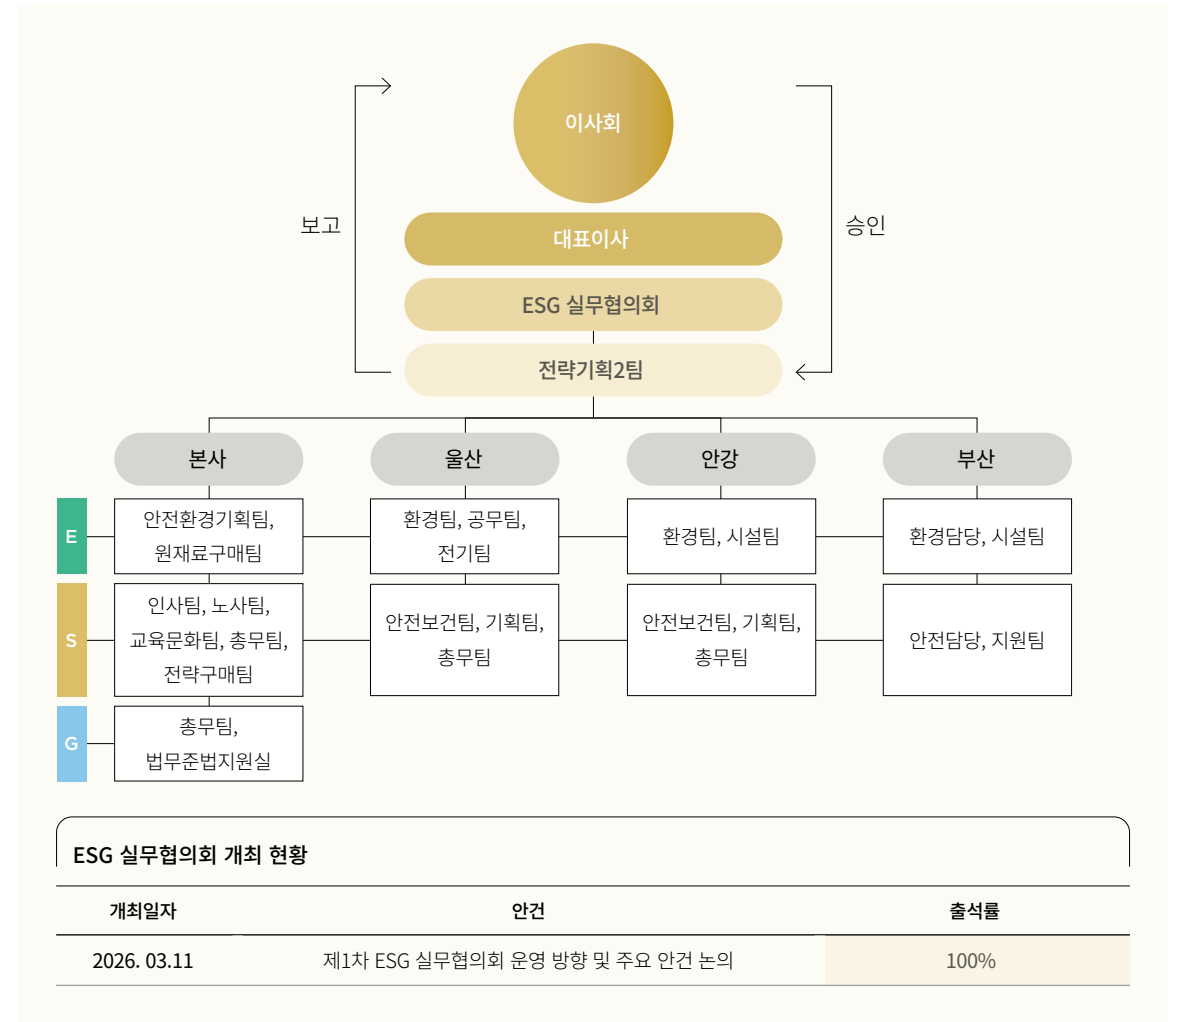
이사회

보고

승인

대표이사

ESG 실무협의회

전략기획2팀

본사

울산

안강

부산

E

안전환경기획팀, 원재료구매팀

환경팀, 공무팀, 전기팀

환경팀, 시설팀

환경담당, 시설팀

S

인사팀, 노사팀, 교육문화팀, 총무팀, 전략구매팀

안전보건팀, 기획팀, 총무팀

안전보건팀, 기획팀, 총무팀

안전담당, 지원팀

G

총무팀, 법무준법지원실

ESG 실무협의회 개최 현황

| 개최일자 | 안건 | 출석률 |
|---|---|---|
| 2026. 03.11 | 제1차 ESG 실무협의회 운영 방향 및 주요 안건 논의 | 100% |